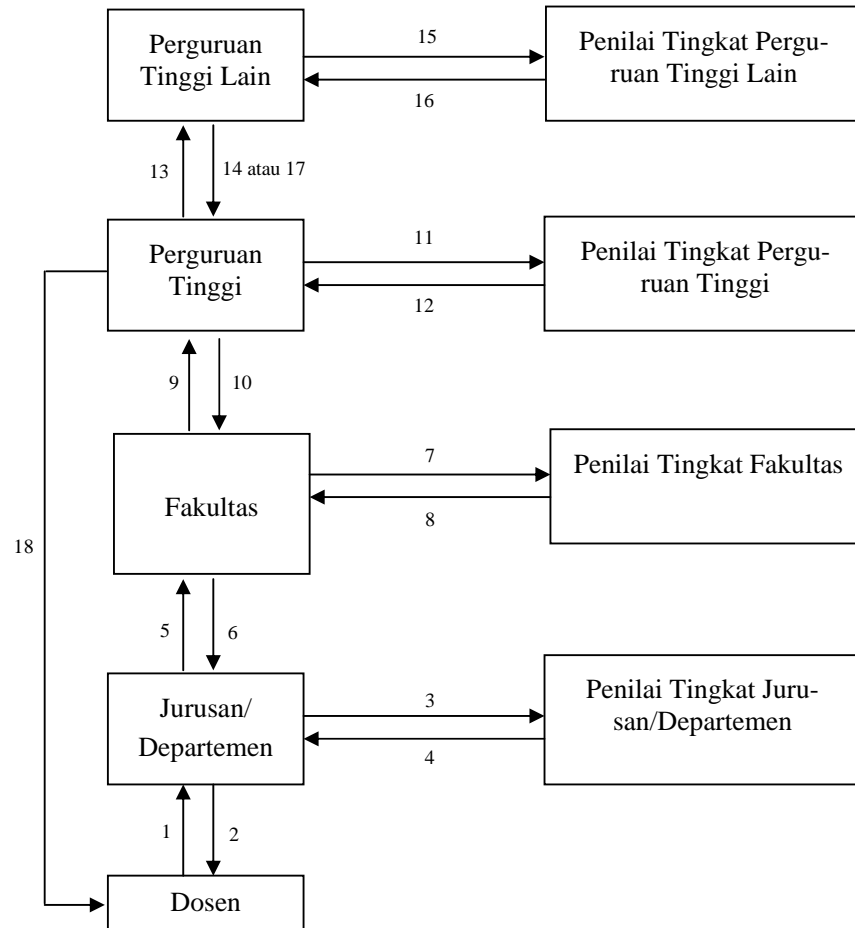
Perguruan Tinggi Lain

15

16

Penilai Tingkat Perguruan Tinggi Lain

13

14 atau 17

Perguruan Tinggi

11

12

Penilai Tingkat Perguruan Tinggi

9

10

Fakultas

7

8

Penilai Tingkat Fakultas

18

5

6

Jurusan/ Departemen

3

4

Penilai Tingkat Jurusan/Departemen

1

2

Dosen